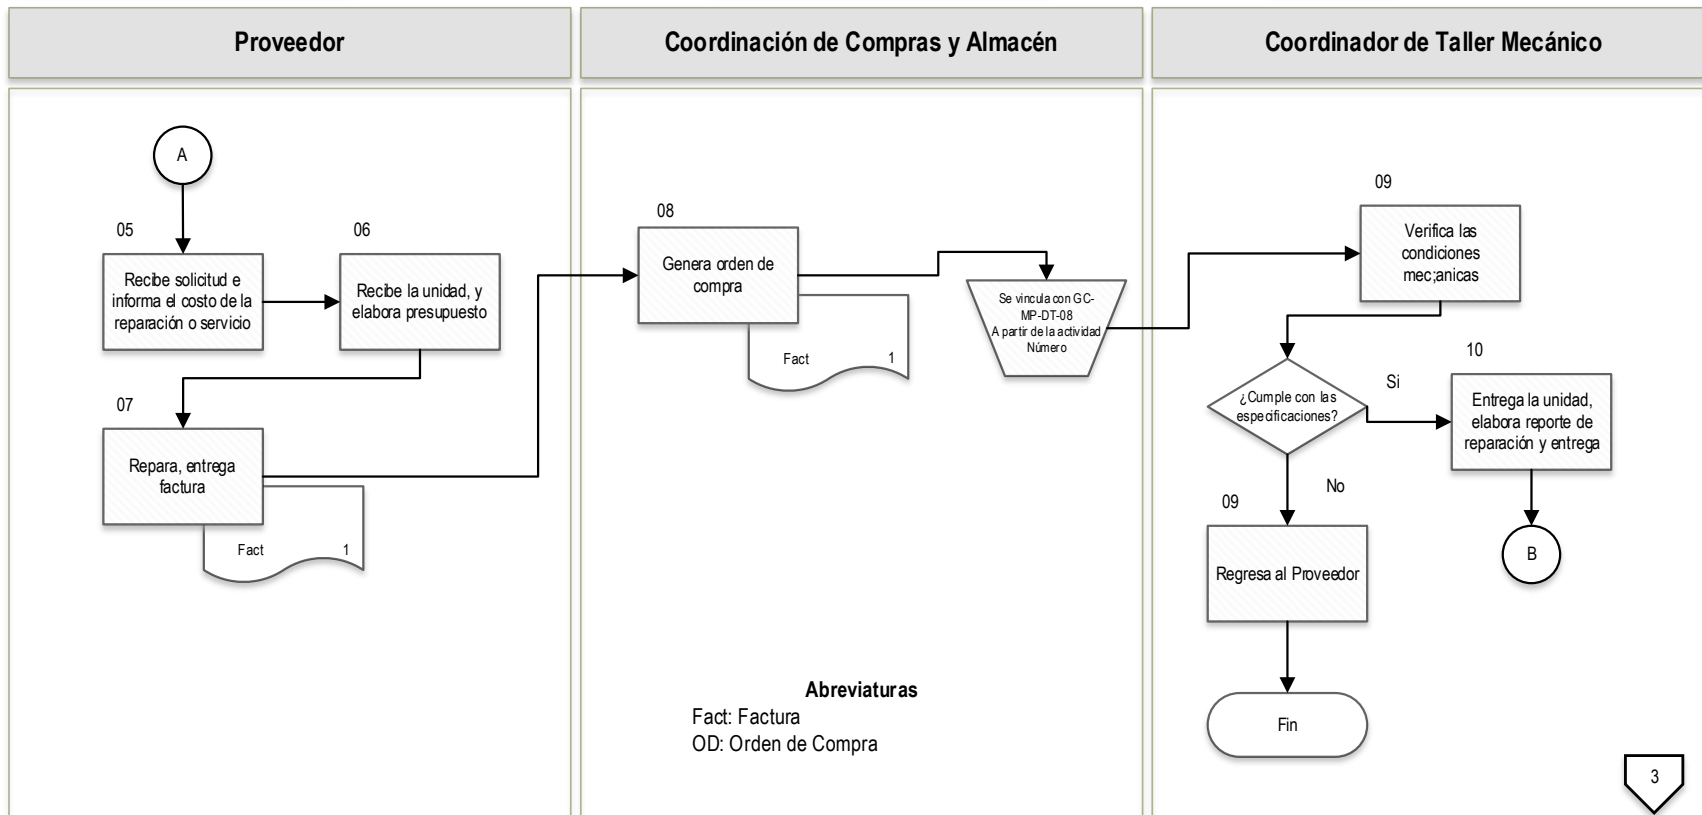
Proveedor

Coordinación de Compras y Almacén

Coordinador de Taller Mecánico

A

05

Recibe solicitud e informa el costo de la reparación o servicio

06

Recibe la unidad, y elabora presupuesto

07

Repara, entrega factura

Fact 1

08

Genera orden de compra

Fact 1

Se vincula con GC-MP-DT-08 A partir de la actividad Número

09

Verifica las condiciones mec;anicas

¿Cumple con las especificaciones?

Si

10

Entrega la unidad, elabora reporte de reparación y entrega

B

No

09

Regresa al Proveedor

Fin

Abreviaturas
Fact: Factura
OD: Orden de Compra

3